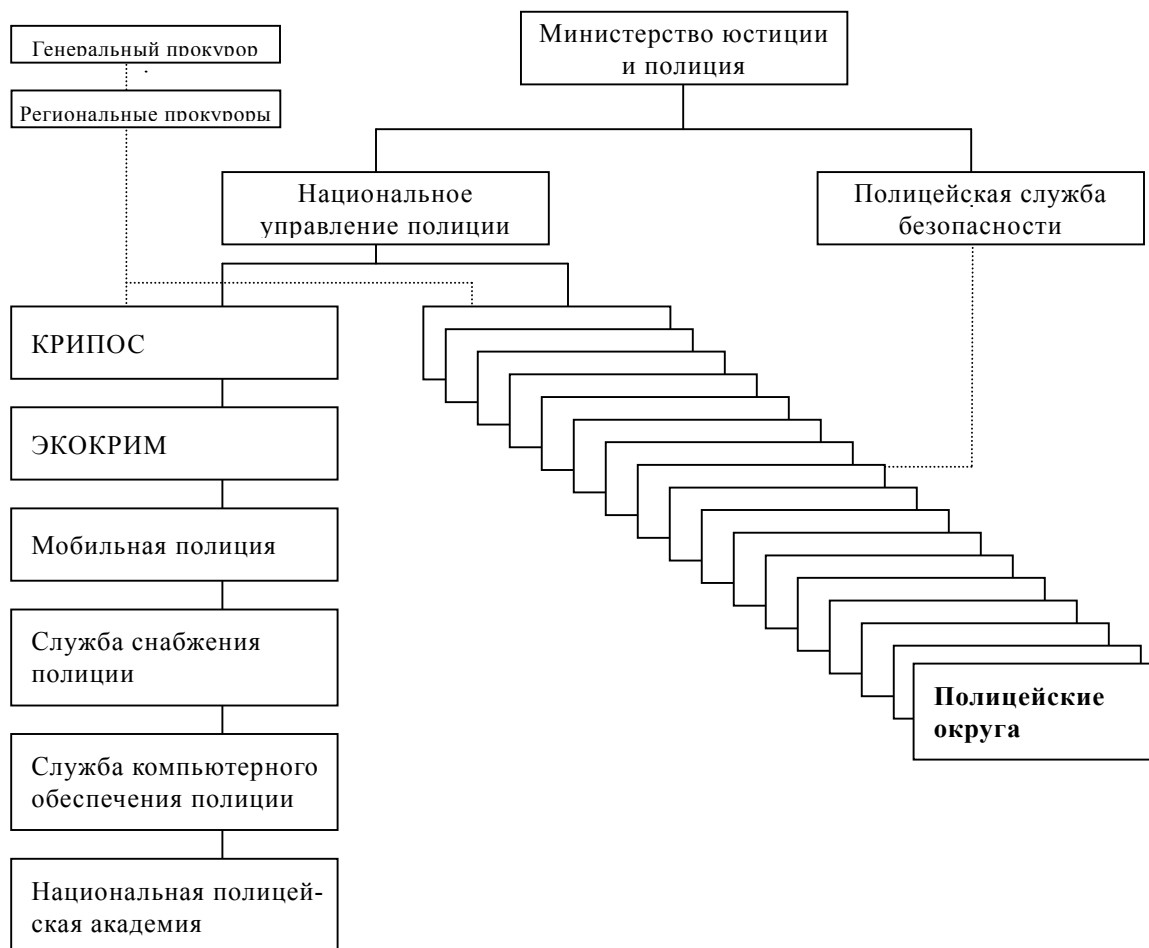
Генеральный прокурор

Региональные прокуроры

Министерство юстиции и полиция

Национальное управление полиции

Полицейская служба безопасности

КРИПОС

ЭКОКРИМ

Мобильная полиция

Служба снабжения полиции

Служба компьютерного обеспечения полиции

Национальная полицейская академия

Полицейские округа